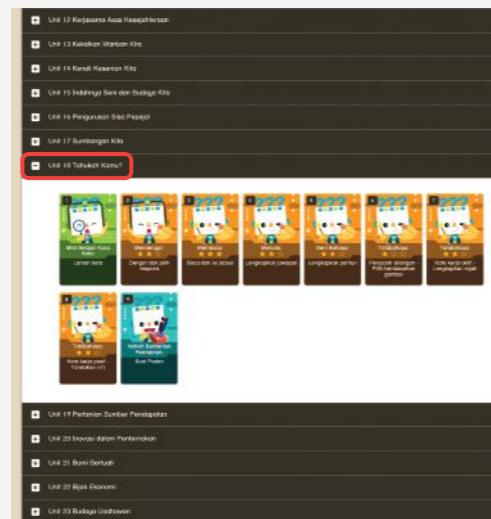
Unit 12 Kerjasama Asas Kesejahteraan

Unit 13 Kekalkan Warisan Kita

Unit 14 Kenali Keunikan Kita

Unit 15 Indahnya Seni dan Budaya Kita

Unit 16 Pengurusan Sisa Pepejal

Unit 17 Sumbangan Kita

Unit 18 Tahukah Kamu?

Mari Berjinak Asas Kata
Lamaran Kata

Mendengar
Dengar dan pilih Jawapan

Membaca
Baca dan isi jawapan

Menulis
Lengkapkan jawapan

Seni Bahasa
Lengkapkan pantun

Tatabahasa
Penjodoh bilangan - Pilih berdasarkan gambar

Tatabahasa
Kata kerja aktif - Lengkapkan ayat

Tatabahasa
Kata kerja pasif Tatabahasa (-i)

Aktiviti Berdaftar Pemerkasa
Surat Pantun

Unit 19 Pertanian Sumber Pendapatan

Unit 20 Inovasi dalam Pembangunan

Unit 21 Bumi Sertuah

Unit 22 Bijak Ekonomi

Unit 23 Budaya Usahawan